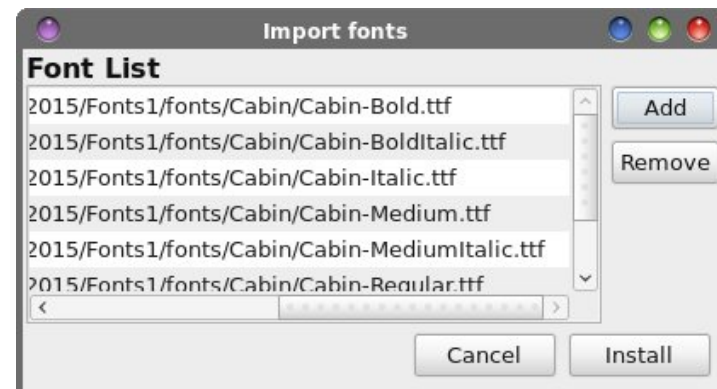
Import fonts

Font List

2015/Fonts1/fonts/Cabin/Cabin-Bold.ttf
2015/Fonts1/fonts/Cabin/Cabin-BoldItalic.ttf
2015/Fonts1/fonts/Cabin/Cabin-Italic.ttf
2015/Fonts1/fonts/Cabin/Cabin-Medium.ttf
2015/Fonts1/fonts/Cabin/Cabin-MediumItalic.ttf
2015/Fonts1/fonts/Cabin/Cabin-Regular.ttf

Add
Remove

Cancel
Install